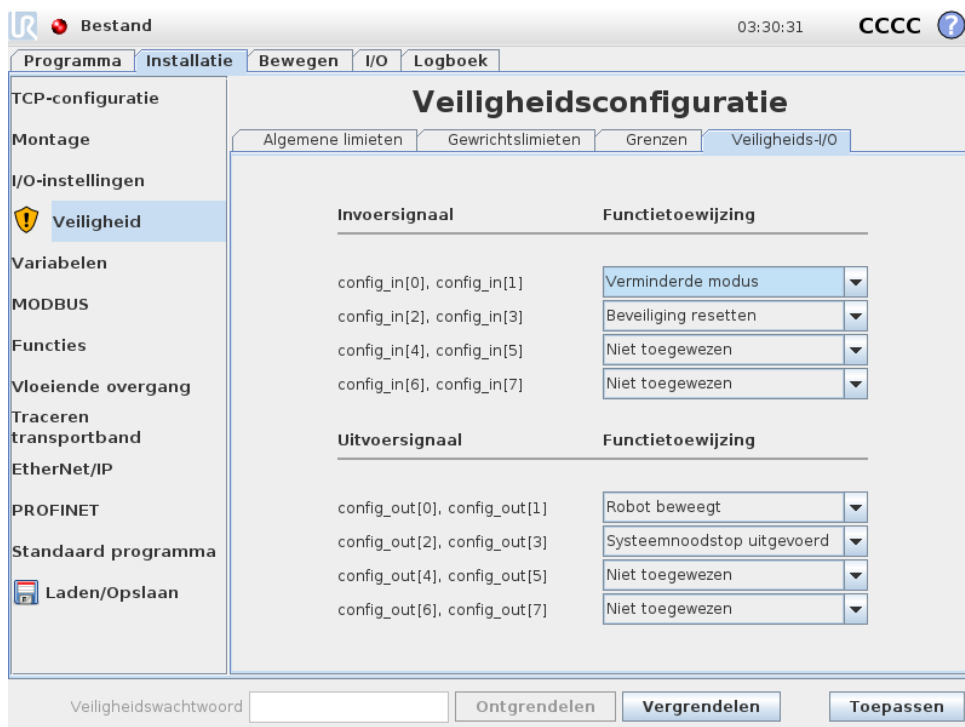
Bestand

03:30:31 CCCC

Programma | Installatie | Bewegen | I/O | Logboek

TCP-configuratie

Montage

I/O-instellingen

Veiligheid

Variabelen

MODBUS

Functies

Vloeiende overgang

Traceren transportband

EtherNet/IP

PROFINET

Standaard programma

Laden/Opslaan

Veiligheidsconfiguratie

Algemene limieten | Gewrichtslimieten | Grenzen | Veiligheids-I/O

| Invoersignaal | Functietoewijzing |
|---|---|
| config_in[0], config_in[1] | Verminderde modus |
| config_in[2], config_in[3] | Beveiliging resetten |
| config_in[4], config_in[5] | Niet toegewezen |
| config_in[6], config_in[7] | Niet toegewezen |

| Uitvoersignaal | Functietoewijzing |
|---|---|
| config_out[0], config_out[1] | Robot beweegt |
| config_out[2], config_out[3] | Systeemnoodstop uitgevoerd |
| config_out[4], config_out[5] | Niet toegewezen |
| config_out[6], config_out[7] | Niet toegewezen |

Veiligheidswachtwoord

Ontgrendelen

Vergrendelen

Toepassen